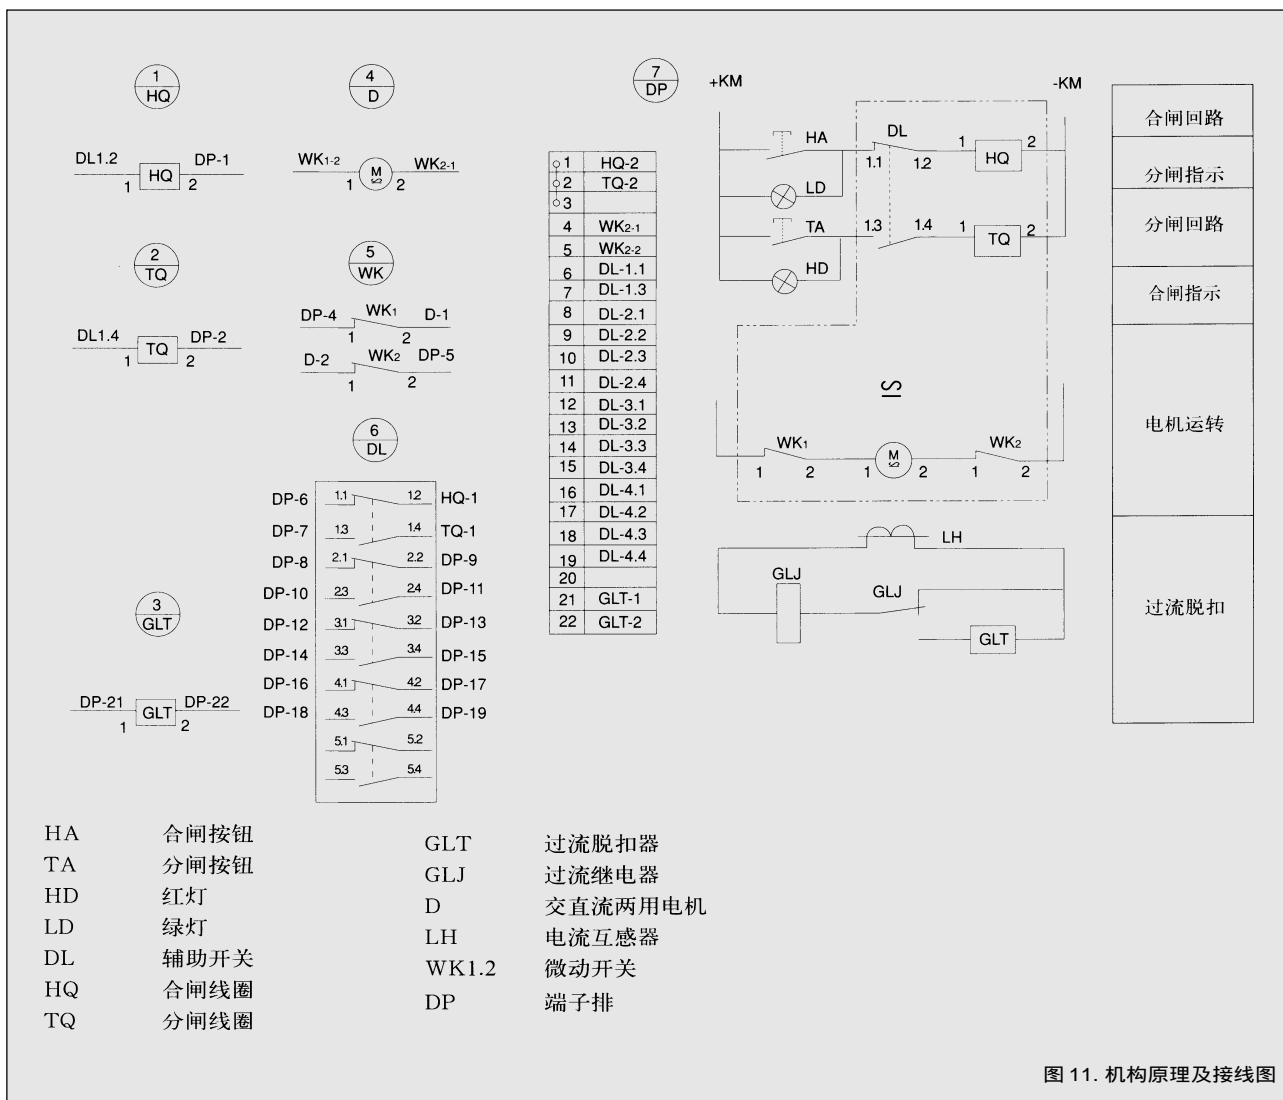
$\frac{1}{HQ}$

DL1.2 HQ DP-1
1 2

$\frac{2}{TQ}$

DL1.4 TQ DP-2
1 2

$\frac{3}{GLT}$

DP-21 GLT DP-22
1 2

$\frac{4}{D}$

WK1-2 M 1 2 WK2-1

$\frac{5}{WK}$

DP-4 WK1 D-1
1 2
D-2 WK2 DP-5
1 2

$\frac{6}{DL}$

DP-6 1.1 12 HQ-1
DP-7 1.3 14 TQ-1
DP-8 2.1 2.2 DP-9
DP-10 23 24 DP-11
DP-12 3.1 32 DP-13
DP-14 33 34 DP-15
DP-16 4.1 42 DP-17
DP-18 43 44 DP-19
5.1 5.2
53 54

$\frac{7}{DP}$

| | |
|---|---|
| 1 | HQ-2 |
| 2 | TQ-2 |
| 3 | |
| 4 | WK2-1 |
| 5 | WK2-2 |
| 6 | DL-1.1 |
| 7 | DL-1.3 |
| 8 | DL-2.1 |
| 9 | DL-2.2 |
| 10 | DL-2.3 |
| 11 | DL-2.4 |
| 12 | DL-3.1 |
| 13 | DL-3.2 |
| 14 | DL-3.3 |
| 15 | DL-3.4 |
| 16 | DL-4.1 |
| 17 | DL-4.2 |
| 18 | DL-4.3 |
| 19 | DL-4.4 |
| 20 | |
| 21 | GLT-1 |
| 22 | GLT-2 |

+KM -KM
HA DL 1.1 1.2 1 HQ 2
LD
TA 1.3 1.4 1 TQ 2
HD
SI
WK1 1 2 1 M 2 WK2 1 2
LH
GLJ GLJ
GLT

合闸回路
分闸指示
分闸回路
合闸指示
电机运转
过流脱扣

HA 合闸按钮
TA 分闸按钮
HD 红灯
LD 绿灯
DL 辅助开关
HQ 合闸线圈
TQ 分闸线圈

GLT 过流脱扣器
GLJ 过流继电器
D 交直流两用电机
LH 电流互感器
WK1.2 微动开关
DP 端子排

图 11. 机构原理及接线图